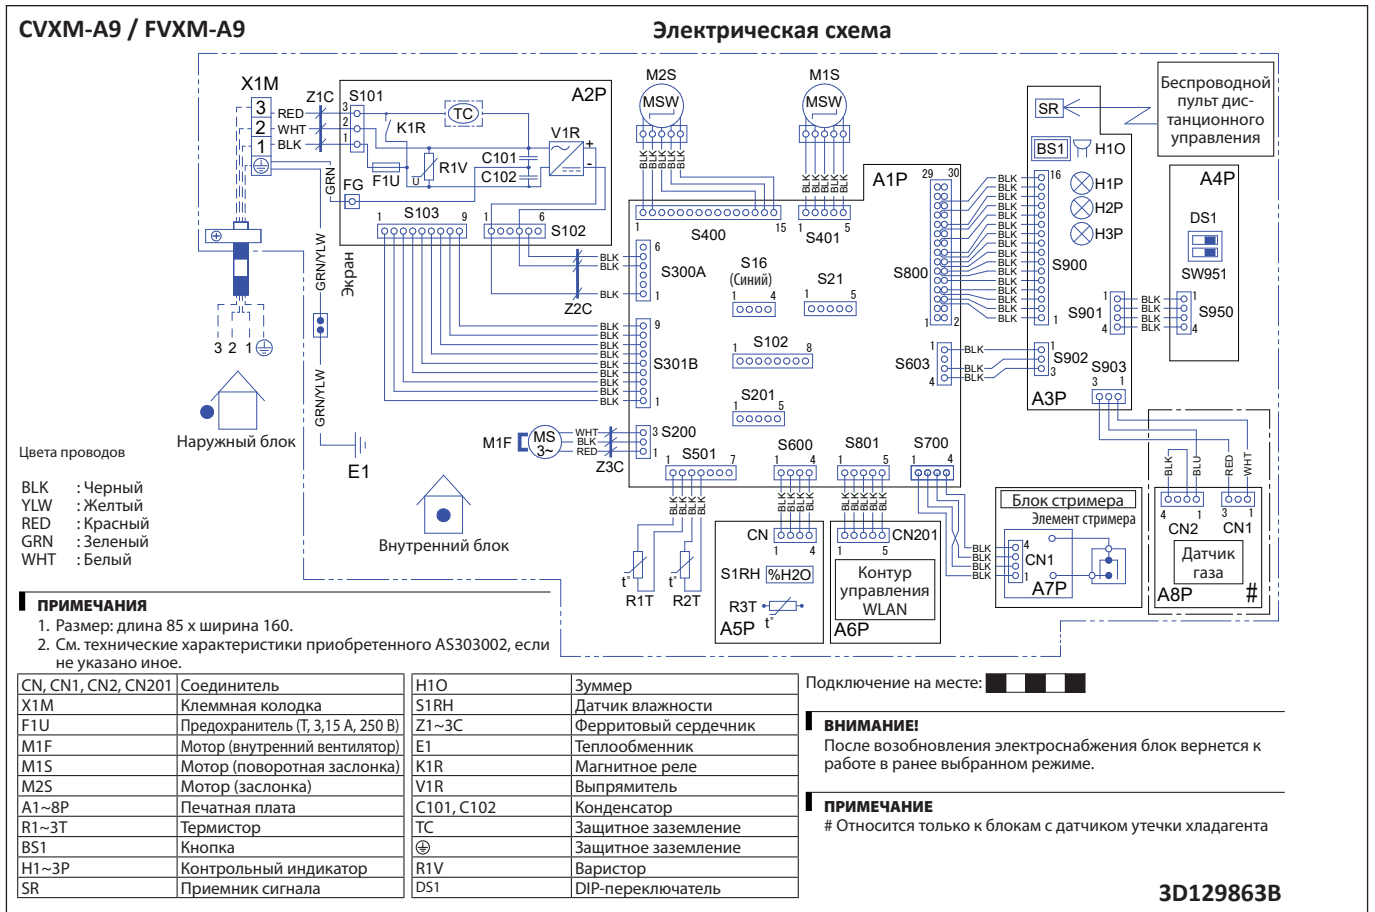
CVXM-A9 / FVXM-A9

Электрическая схема

X1M
3 RED
2 WHT
1 BLK
Z1C
S101
A2P
TC
K1R
V1R
R1V
C101
C102
F1U
FG
GRN
S103
S102
Экран
GRN/YLW
Z2C
3 2 1
Наружный блок
GRN/YLW
E1
Цвета проводов
BLK : Черный
YLW : Желтый
RED : Красный
GRN : Зеленый
WHT : Белый

M2S
MSW
M1S
MSW
A1P
S400
S401
S300A
S16 (Синий)
S21
S800
S301B
S102
S201
S603
M1F
MS 3~
WHT BLK RED
Z3C
S200
S501
S600
S801
S700
Внутренний блок
R1T
R2T
CN
S1RH %H2O
R3T
A5P
CN201
Контур управления WLAN
A6P

SR
Беспроводной пульт дистанционного управления
BS1
H1O
H1P
H2P
H3P
S900
S901
S902
S903
A3P
A4P
DS1
SW951
S950
Блок стримера
Элемент стримера
CN1
A7P
CN2
CN1
Датчик газа
A8P
#

ПРИМЕЧАНИЯ
1. Размер: длина 85 x ширина 160.
2. См. технические характеристики приобретенного AS303002, если не указано иное.

| CN, CN1, CN2, CN201 | Соединитель |
|---|---|
| X1M | Клеммная колодка |
| F1U | Предохранитель (T, 3,15 A, 250 B) |
| M1F | Мотор (внутренний вентилятор) |
| M1S | Мотор (поворотная заслонка) |
| M2S | Мотор (заслонка) |
| A1~8P | Печатная плата |
| R1~3T | Термистор |
| BS1 | Кнопка |
| H1~3P | Контрольный индикатор |
| SR | Приемник сигнала |

| H1O | Зуммер |
|---|---|
| S1RH | Датчик влажности |
| Z1~3C | Ферритовый сердечник |
| E1 | Теплообменник |
| K1R | Магнитное реле |
| V1R | Выпрямитель |
| C101, C102 | Конденсатор |
| TC | Защитное заземление |
| ⏚ | Защитное заземление |
| R1V | Варистор |
| DS1 | DIP-переключатель |

Подключение на месте:

ВНИМАНИЕ!
После возобновления электроснабжения блок вернется к работе в ранее выбранном режиме.

ПРИМЕЧАНИЕ
# Относится только к блокам с датчиком утечки хладагента

3D129863B